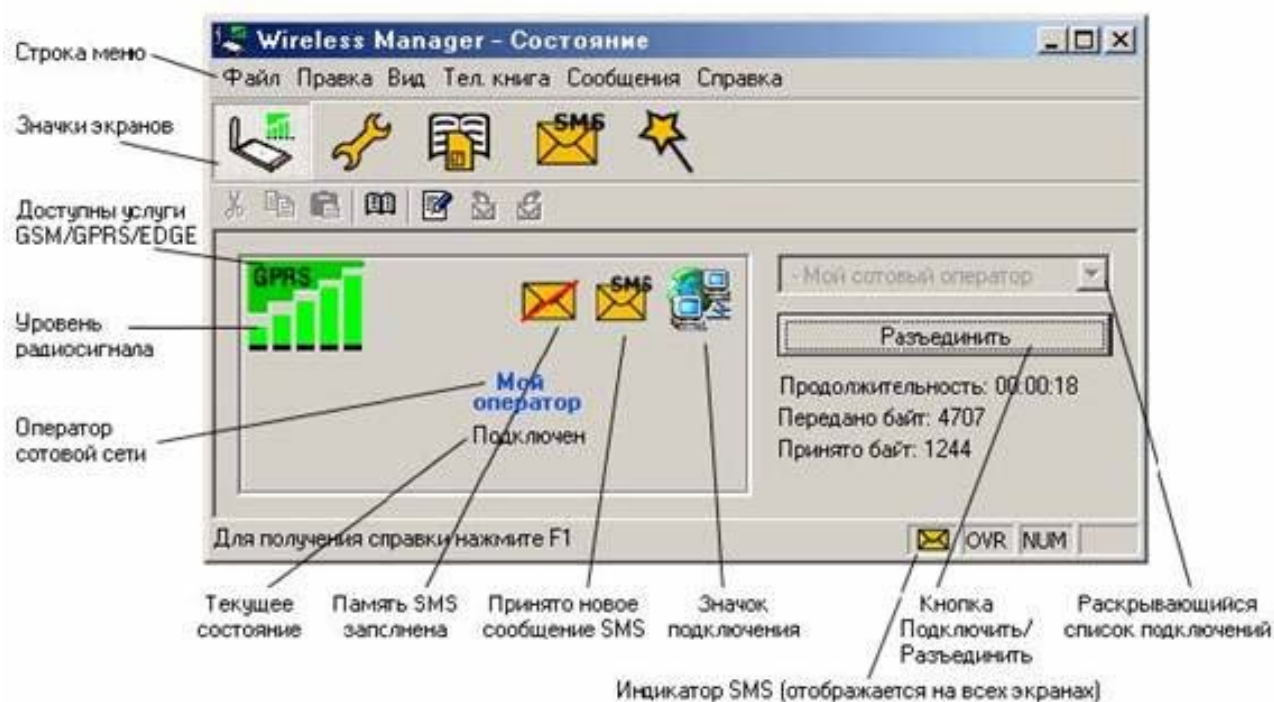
Строка меню

Wireless Manager - Состояние

Файл Правка Вид Тел. книга Сообщения Справка

Значки экранов

SMS

Доступны услуги GSM/GPRS/EDGE

GPRS

SMS

Уровень радиосигнала

- Мой сотовый оператор

Разъединить

Продолжительность: 00:00:18

Передано байт: 4707

Принято байт: 1244

Мой оператор

Оператор сотовой сети

Подключен

Для получения справки нажмите F1

OVR NUM

Текущее состояние

Память SMS заполнена

Принято новое сообщение SMS

Значок подключения

Кнопка Подключить/ Разъединить

Раскрывающийся список подключений

Индикатор SMS (отображается на всех экранах)